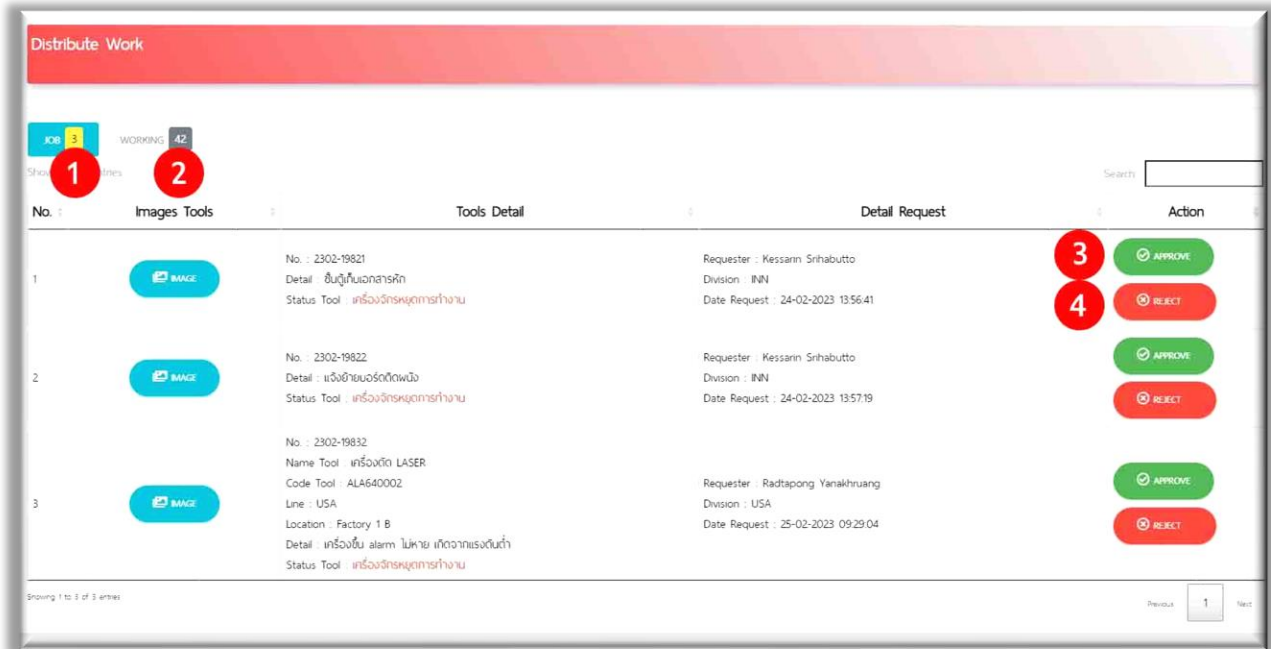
Distribute Work

JOB 3 WORKING 42

1 2

Show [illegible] entries

Search

| No. | Images Tools | Tools Detail | Detail Request | Action |
|---|---|---|---|---|
| 1 | IMAGE | No. : 2302-19821 Detail : ชั้นตู้เก็บเอกสารหัก Status Tool : เครื่องจักรหยุดการทำงาน | Requester : Kessarin Srihabutto Division : INN Date Request : 24-02-2023 13:56:41 | 3 APPROVE 4 REJECT |
| 2 | IMAGE | No. : 2302-19822 Detail : แจ้งย้ายบอร์ดติดผนัง Status Tool : เครื่องจักรหยุดการทำงาน | Requester : Kessarin Srihabutto Division : INN Date Request : 24-02-2023 13:57:19 | APPROVE REJECT |
| 3 | IMAGE | No. : 2302-19832 Name Tool : เครื่องตัด LASER Code Tool : ALA640002 Line : USA Location : Factory 1 B Detail : เครื่องขึ้น alarm ไม่หาย เกิดจากแรงดันต่ำ Status Tool : เครื่องจักรหยุดการทำงาน | Requester : Radtapong Yanakhruang Division : USA Date Request : 25-02-2023 09:29:04 | APPROVE REJECT |

Showing 1 to 3 of 3 entries

Previous 1 Next